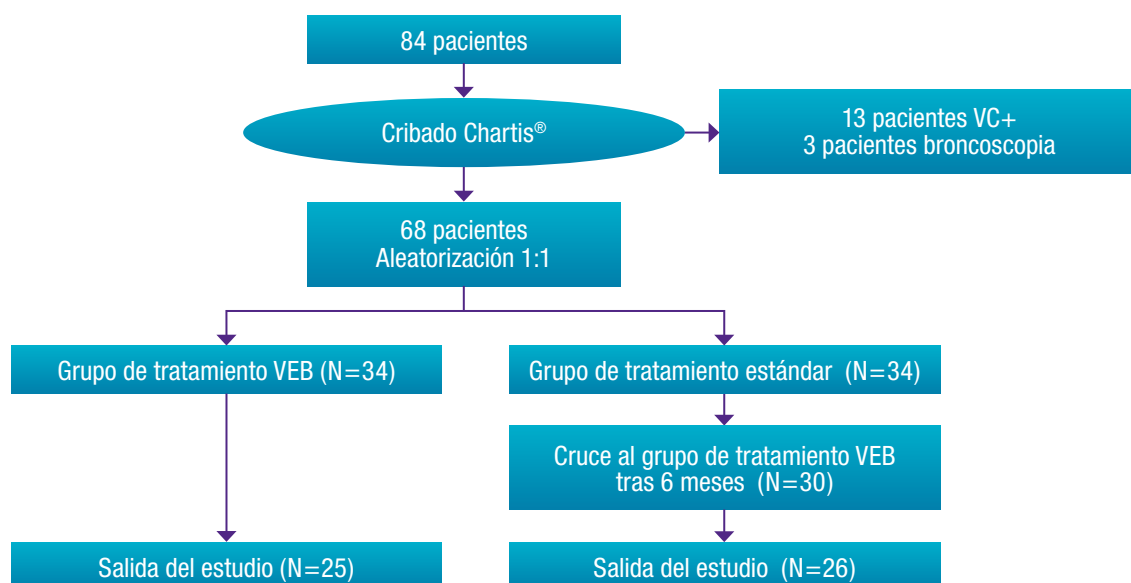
84 pacientes

Cribado Chartis®

13 pacientes VC+
3 pacientes broncoscopia

68 pacientes
Aleatorización 1:1

Grupo de tratamiento VEB (N=34)

Grupo de tratamiento estándar (N=34)

Cruce al grupo de tratamiento VEB tras 6 meses (N=30)

Salida del estudio (N=25)

Salida del estudio (N=26)